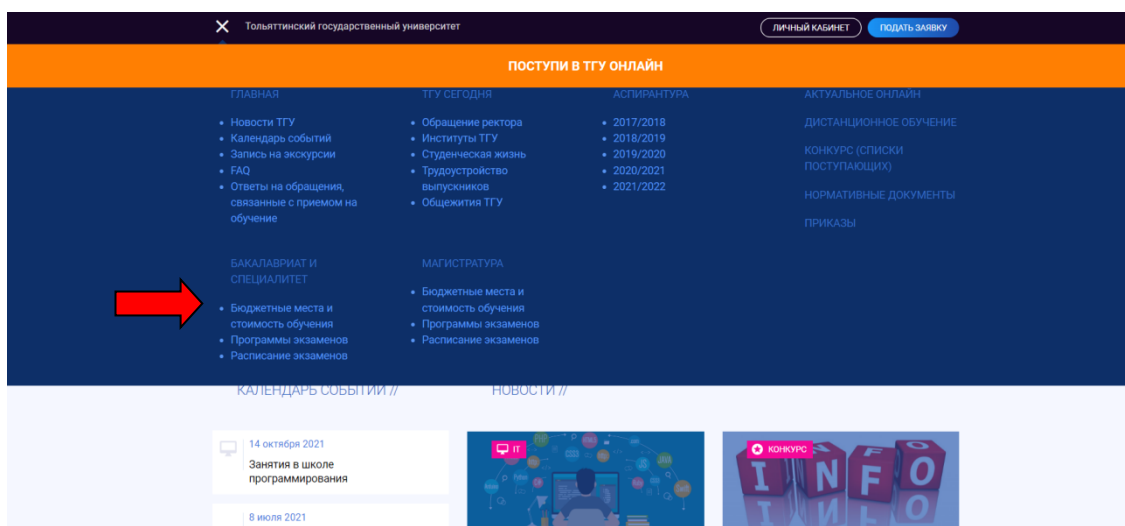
Тольяттинский государственный университет

ЛИЧНЫЙ КАБИНЕТ ПОДАТЬ ЗАЯВКУ

ПОСТУПИ В ТГУ ОНЛАЙН

ГЛАВНАЯ
- Новости ТГУ
- Календарь событий
- Запись на экскурсии
- FAQ
- Ответы на обращения, связанные с приемом на обучение

ТГУ СЕГОДНЯ
- Обращение ректора
- Институты ТГУ
- Студенческая жизнь
- Трудоустройство выпускников
- Общежития ТГУ

АСПИРАНТУРА
- 2017/2018
- 2018/2019
- 2019/2020
- 2020/2021
- 2021/2022

АКТУАЛЬНОЕ ОНЛАЙН

ДИСТАНЦИОННОЕ ОБУЧЕНИЕ

КОНКУРС (СПИСКИ ПОСТУПАЮЩИХ)

НОРМАТИВНЫЕ ДОКУМЕНТЫ

ПРИКАЗЫ

БАКАЛАВРИАТ И СПЕЦИАЛИТЕТ
- Бюджетные места и стоимость обучения
- Программы экзаменов
- Расписание экзаменов

МАГИСТРАТУРА
- Бюджетные места и стоимость обучения
- Программы экзаменов
- Расписание экзаменов

КАЛЕНДАРЬ СОБЫТИЙ //

НОВОСТИ //

14 октября 2021
Занятия в школе программирования

8 июля 2021

IT

КОНКУРС

INFO